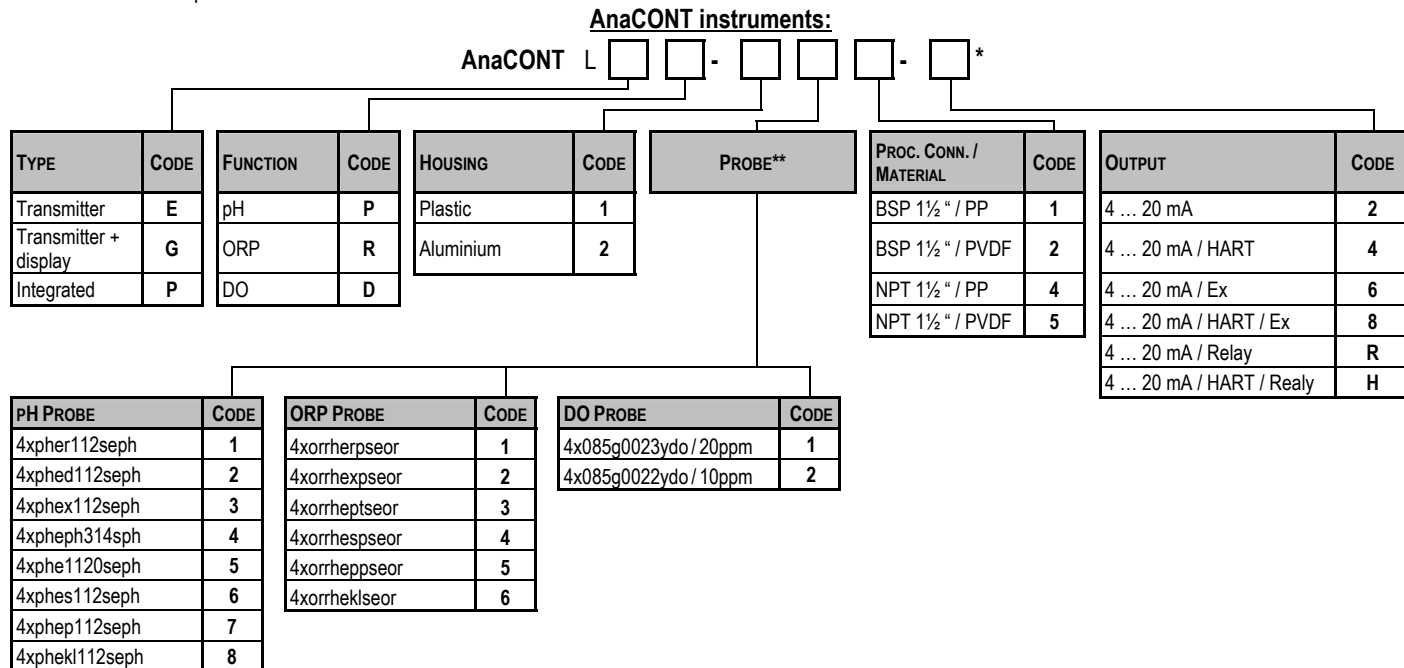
AnaCONT instruments:

AnaCONT L [ ] [ ] - [ ] [ ] [ ] - [ ] *

| TYPE | CODE |
|---|---|
| Transmitter | E |
| Transmitter + display | G |
| Integrated | P |

| FUNCTION | CODE |
|---|---|
| pH | P |
| ORP | R |
| DO | D |

| HOUSING | CODE |
|---|---|
| Plastic | 1 |
| Aluminium | 2 |

PROBE**

| PROC. CONN. / MATERIAL | CODE |
|---|---|
| BSP 1½ " / PP | 1 |
| BSP 1½ " / PVDF | 2 |
| NPT 1½ " / PP | 4 |
| NPT 1½ " / PVDF | 5 |

| OUTPUT | CODE |
|---|---|
| 4 … 20 mA | 2 |
| 4 … 20 mA / HART | 4 |
| 4 … 20 mA / Ex | 6 |
| 4 … 20 mA / HART / Ex | 8 |
| 4 … 20 mA / Relay | R |
| 4 … 20 mA / HART / Realy | H |

| pH PROBE | CODE |
|---|---|
| 4xpher112seph | 1 |
| 4xphed112seph | 2 |
| 4xphex112seph | 3 |
| 4xpheph314sph | 4 |
| 4xphe1120seph | 5 |
| 4xphes112seph | 6 |
| 4xphep112seph | 7 |
| 4xphekl112seph | 8 |

| ORP PROBE | CODE |
|---|---|
| 4xorrherpseor | 1 |
| 4xorrhexpseor | 2 |
| 4xorrheptseor | 3 |
| 4xorrhespseor | 4 |
| 4xorrheppseor | 5 |
| 4xorrheklseor | 6 |

| DO PROBE | CODE |
|---|---|
| 4x085g0023ydo / 20ppm | 1 |
| 4x085g0022ydo / 10ppm | 2 |